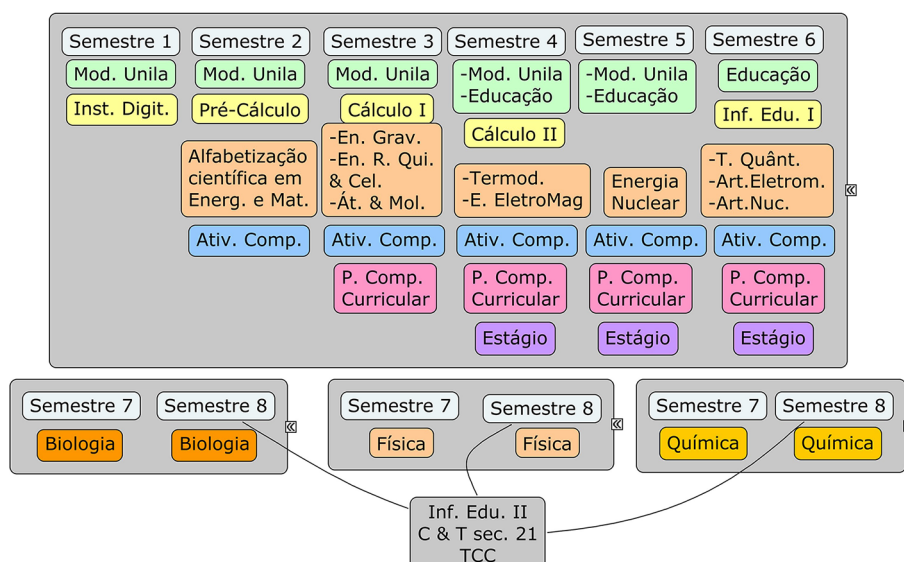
Semestre 1
Mod. Unila
Inst. Digit.

Semestre 2
Mod. Unila
Pré-Cálculo
Alfabetização científica em Energ. e Mat.
Ativ. Comp.

Semestre 3
Mod. Unila
Cálculo I
-En. Grav.
-En. R. Qui. & Cel.
-Át. & Mol.
Ativ. Comp.
P. Comp. Curricular

Semestre 4
-Mod. Unila
-Educação
Cálculo II
-Termod.
-E. EletroMag
Ativ. Comp.
P. Comp. Curricular
Estágio

Semestre 5
-Mod. Unila
-Educação
Energia Nuclear
Ativ. Comp.
P. Comp. Curricular
Estágio

Semestre 6
Educação
Inf. Edu. I
-T. Quânt.
-Art.Eletrom.
-Art.Nuc.
Ativ. Comp.
P. Comp. Curricular
Estágio

«

Semestre 7
Biologia
Semestre 8
Biologia
«

Semestre 7
Física
Semestre 8
Física
«

Semestre 7
Química
Semestre 8
Química

Inf. Edu. II
C & T sec. 21
TCC